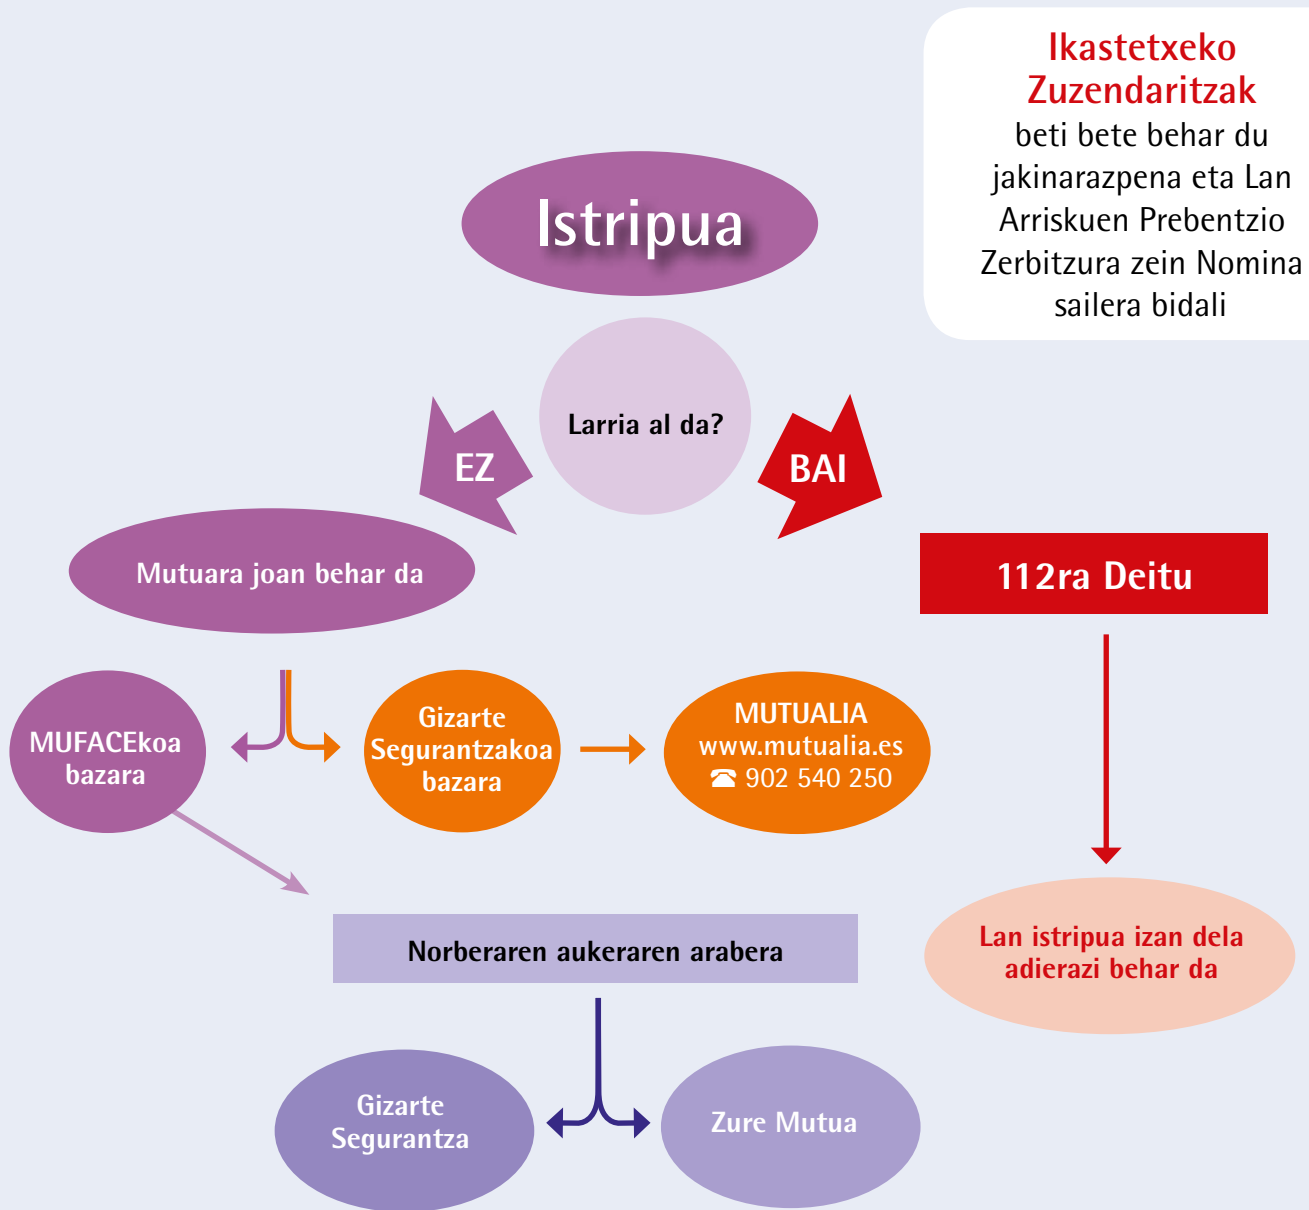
Ikastetxeko Zuzendaritzak
beti bete behar du jakinarazpena eta Lan Arriskuen Prebentzio Zerbitzura zein Nomina sailera bidali

Istripua

Larria al da?

EZ

BAI

Mutuara joan behar da

112ra Deitu

MUFACEkoa bazara

Gizarte Segurantzakoa bazara

MUTUALIA
www.mutualia.es
☎ 902 540 250

Norberaren aukeraren arabera

Lan istripua izan dela adierazi behar da

Gizarte Segurantza

Zure Mutua